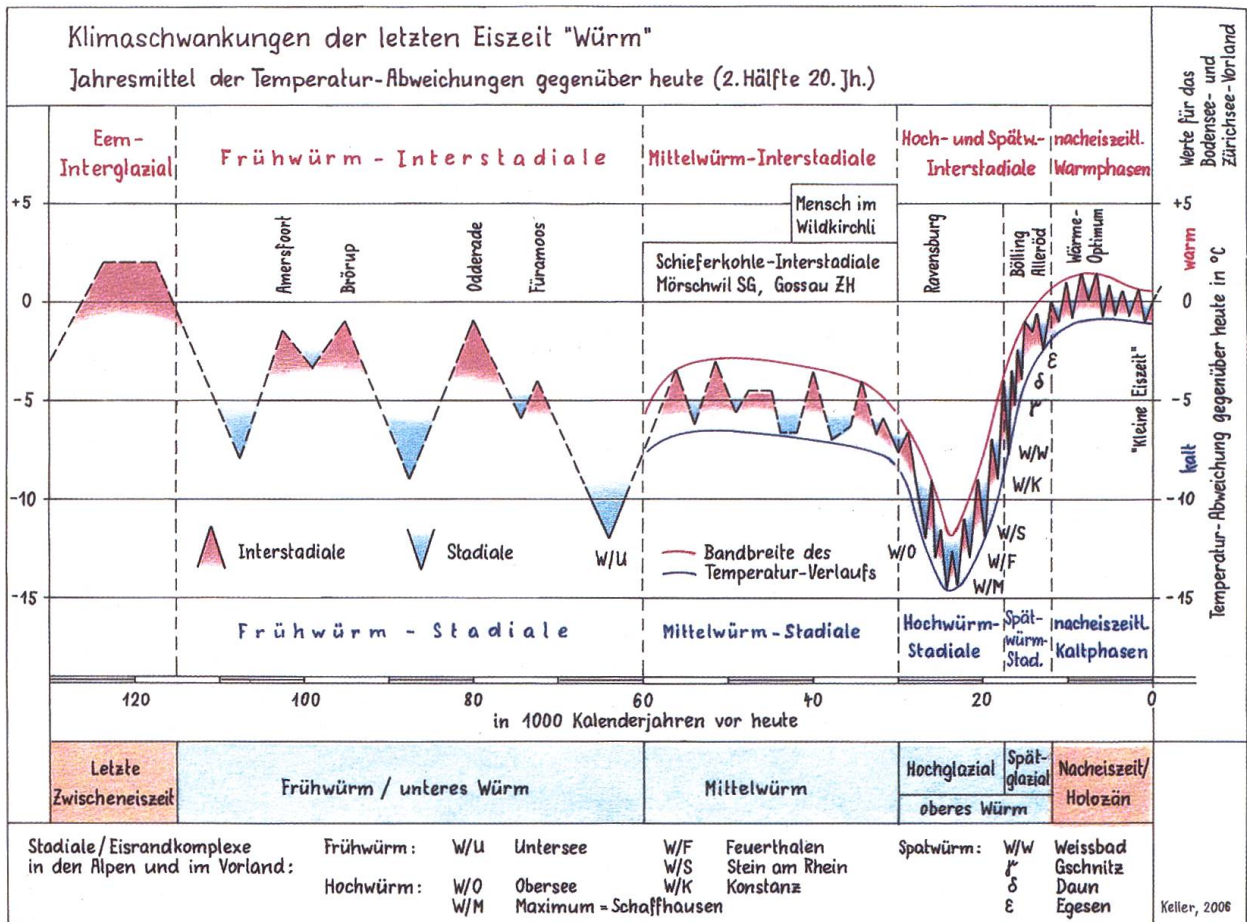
Klimaschwankungen der letzten Eiszeit "Würm"
Jahresmittel der Temperatur-Abweichungen gegenüber heute (2. Hälfte 20. Jh.)

Werte für das Bodensee- und Zürichsee-Vorland

Eem-Interglazial | Frühwürm - Interstadiale | Mittelwürm-Interstadiale | Hoch- und Spätw.-Interstadiale | nacheiszeitl. Warmphasen

+5
0
-5
-10
-15

Amersfoort
Brörup
Odderade
Füramoos
Mensch im Wildkirchli
Schieferkohle-Interstadiale Mörschwil SG, Gossau ZH
Ravensburg
Bölling
Alleröd
Wärme-Optimum
"Kleine Eiszeit"

warm
kalt
Temperatur-Abweichung gegenüber heute in °C

Interstadiale
Stadiale
W/U
Bandbreite des Temperatur-Verlaufs
W/O
W/M
W/F
W/S
W/K
W/W
$\gamma$
$\delta$
$\varepsilon$

Frühwürm - Stadiale | Mittelwürm - Stadiale | Hochwürm-Stadiale | Spät-würm-Stad. | nacheiszeitl. Kaltphasen

120 100 80 60 40 20 0
in 1000 Kalenderjahren vor heute

Letzte Zwischeneiszeit | Frühwürm / unteres Würm | Mittelwürm | Hochglazial | Spätglazial | Nacheiszeit/Holozän
oberes Würm

Stadiale / Eisrandkomplexe in den Alpen und im Vorland:
Frühwürm: W/U Untersee
Hochwürm: W/O Obersee
W/M Maximum = Schaffhausen
W/F Feuerthalen
W/S Stein am Rhein
W/K Konstanz
Spatwürm: W/W Weissbad
$\gamma$ Gschnitz
$\delta$ Daun
$\varepsilon$ Egesen

Keller, 2006